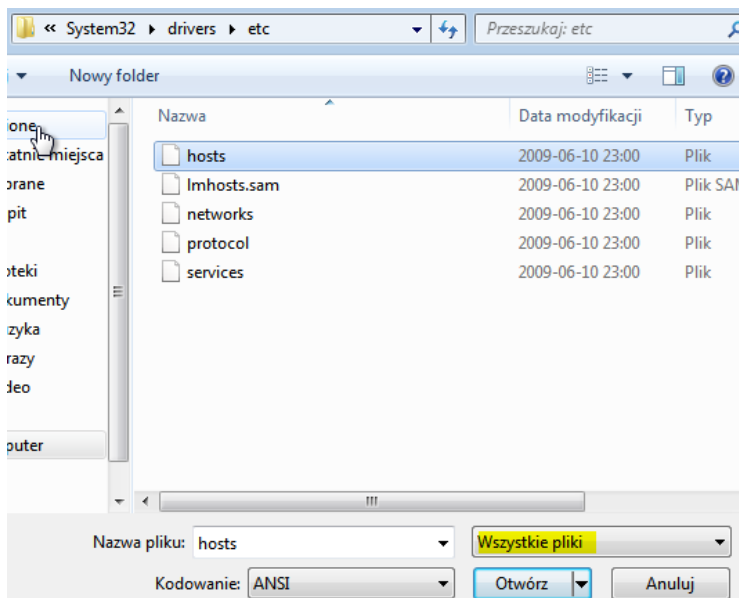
« System32 ▸ drivers ▸ etc

Przeszukaj: etc

Nowy folder

ione
tatnie miejsca
brane
pit

oteki
kumenty
zyka
razy
deo

puter

| Nazwa | Data modyfikacji | Typ |
|---|---|---|
| hosts | 2009-06-10 23:00 | Plik |
| lmhosts.sam | 2009-06-10 23:00 | Plik SAM |
| networks | 2009-06-10 23:00 | Plik |
| protocol | 2009-06-10 23:00 | Plik |
| services | 2009-06-10 23:00 | Plik |

Nazwa pliku: hosts

Wszystkie pliki

Kodowanie: ANSI

Otwórz

Anuluj